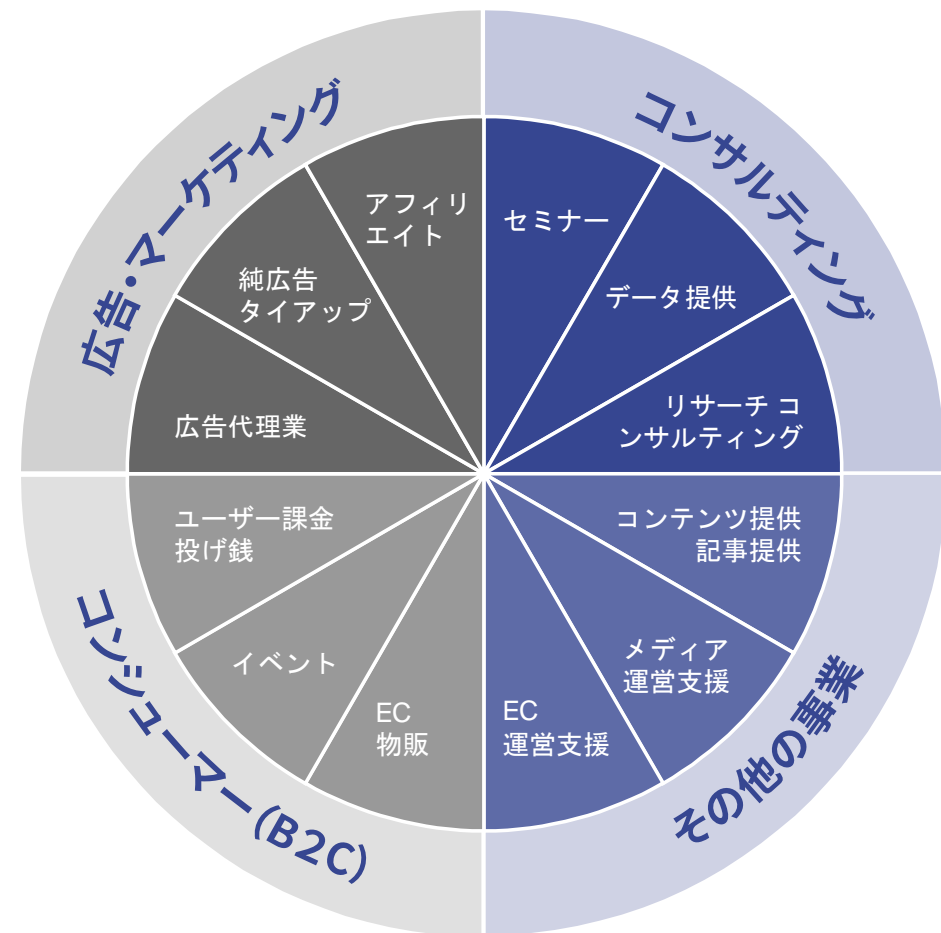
広告・マーケティング

アフィリエイト

純広告タイアップ

広告代理業

コンサルティング

セミナー

データ提供

リサーチ コンサルティング

ユーザー課金投げ銭

イベント

EC物販

コンシューマー(B2C)

コンテンツ提供記事提供

メディア運営支援

EC運営支援

その他の事業